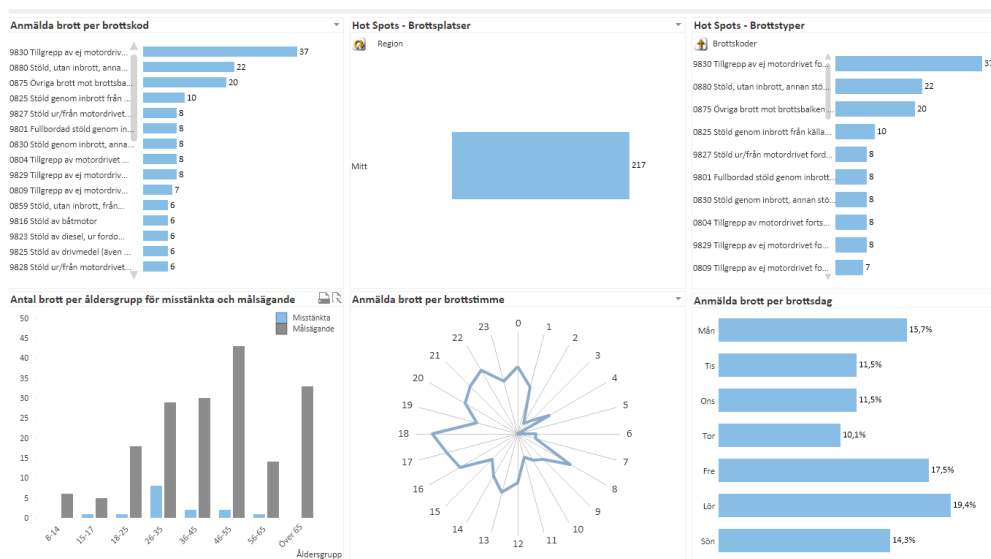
Anmälda brott per brottskod

9830 Tillgrepp av ej motordriv... 37
0880 Stöld, utan inbrott, anna... 22
0875 Övriga brott mot brottsba... 20
0825 Stöld genom inbrott från ... 10
9827 Stöld ur/från motordrivet... 8
9801 Fullbordad stöld genom in... 8
0830 Stöld genom inbrott, anna... 8
0804 Tillgrepp av motordrivet ... 8
9829 Tillgrepp av ej motordriv... 8
0809 Tillgrepp av ej motordriv... 7
0859 Stöld, utan inbrott, från... 6
9816 Stöld av båtmotor 6
9823 Stöld av diesel, ur fordo... 6
9825 Stöld av drivmedel (även ... 6
9828 Stöld ur/från motordrivet... 6

Hot Spots - Brottsplatser

Region

Mitt 217

Hot Spots - Brottstyper

Brottskoder

9830 Tillgrepp av ej motordrivet fo... 37
0880 Stöld, utan inbrott, annan st... 22
0875 Övriga brott mot brottsbalken... 20
0825 Stöld genom inbrott från källa... 10
9827 Stöld ur/från motordrivet ford... 8
9801 Fullbordad stöld genom inbrott... 8
0830 Stöld genom inbrott, annan sto... 8
0804 Tillgrepp av motordrivet forts... 8
9829 Tillgrepp av ej motordrivet fo... 8
0809 Tillgrepp av ej motordrivet fo... 7

Antal brott per åldersgrupp för misstänkta och målsägande

Misstänkta
Målsägande

50
45
40
35
30
25
20
15
10
5
0

8-14
15-17
18-25
26-35
36-45
46-55
56-65
Över 65
Åldersgrupp

Anmälda brott per brottstimme

0 1 2 3 4 5 6 7 8 9 10 11 12 13 14 15 16 17 18 19 20 21 22 23

Anmälda brott per brottsdag

Mån 15,7%
Tis 11,5%
Ons 11,5%
Tor 10,1%
Fre 17,5%
Lör 19,4%
Sön 14,3%